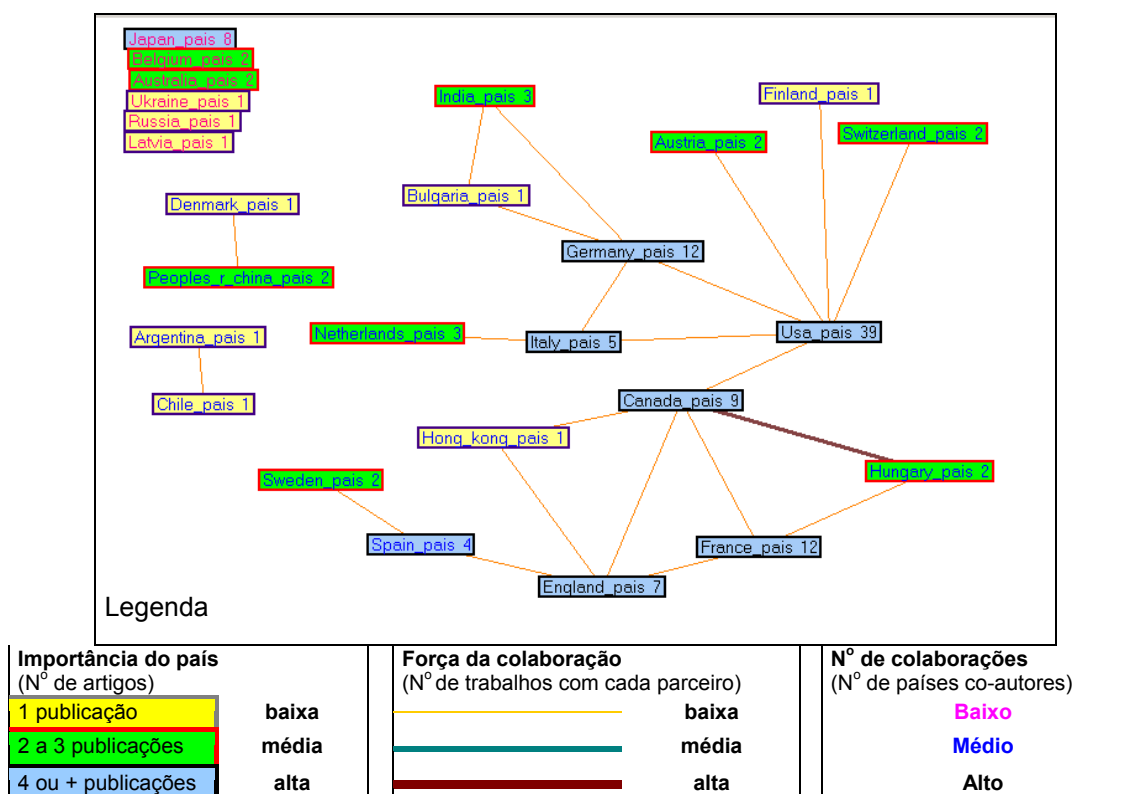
Japan_pais 8
Belgium_pais 2
Australia_pais 2
Ukraine_pais 1
Russia_pais 1
Latvia_pais 1

India_pais 3
Finland_pais 1
Austria_pais 2
Switzerland_pais 2
Bulgaria_pais 1
Denmark_pais 1
Germany_pais 12
Peoples_r_china_pais 2
Netherlands_pais 3
Italy_pais 5
Usa_pais 39
Argentina_pais 1
Chile_pais 1
Canada_pais 9
Hong_kong_pais 1
Hungary_pais 2
Sweden_pais 2
Spain_pais 4
France_pais 12
England_pais 7

Legenda

| Importância do país (N$^o$ de artigos) | | Força da colaboração (N$^o$ de trabalhos com cada parceiro) | | N$^o$ de colaborações (N$^o$ de países co-autores) |
|---|---|---|---|---|
| 1 publicação | baixa | | baixa | Baixo |
| 2 a 3 publicações | média | | média | Médio |
| 4 ou + publicações | alta | | alta | Alto |